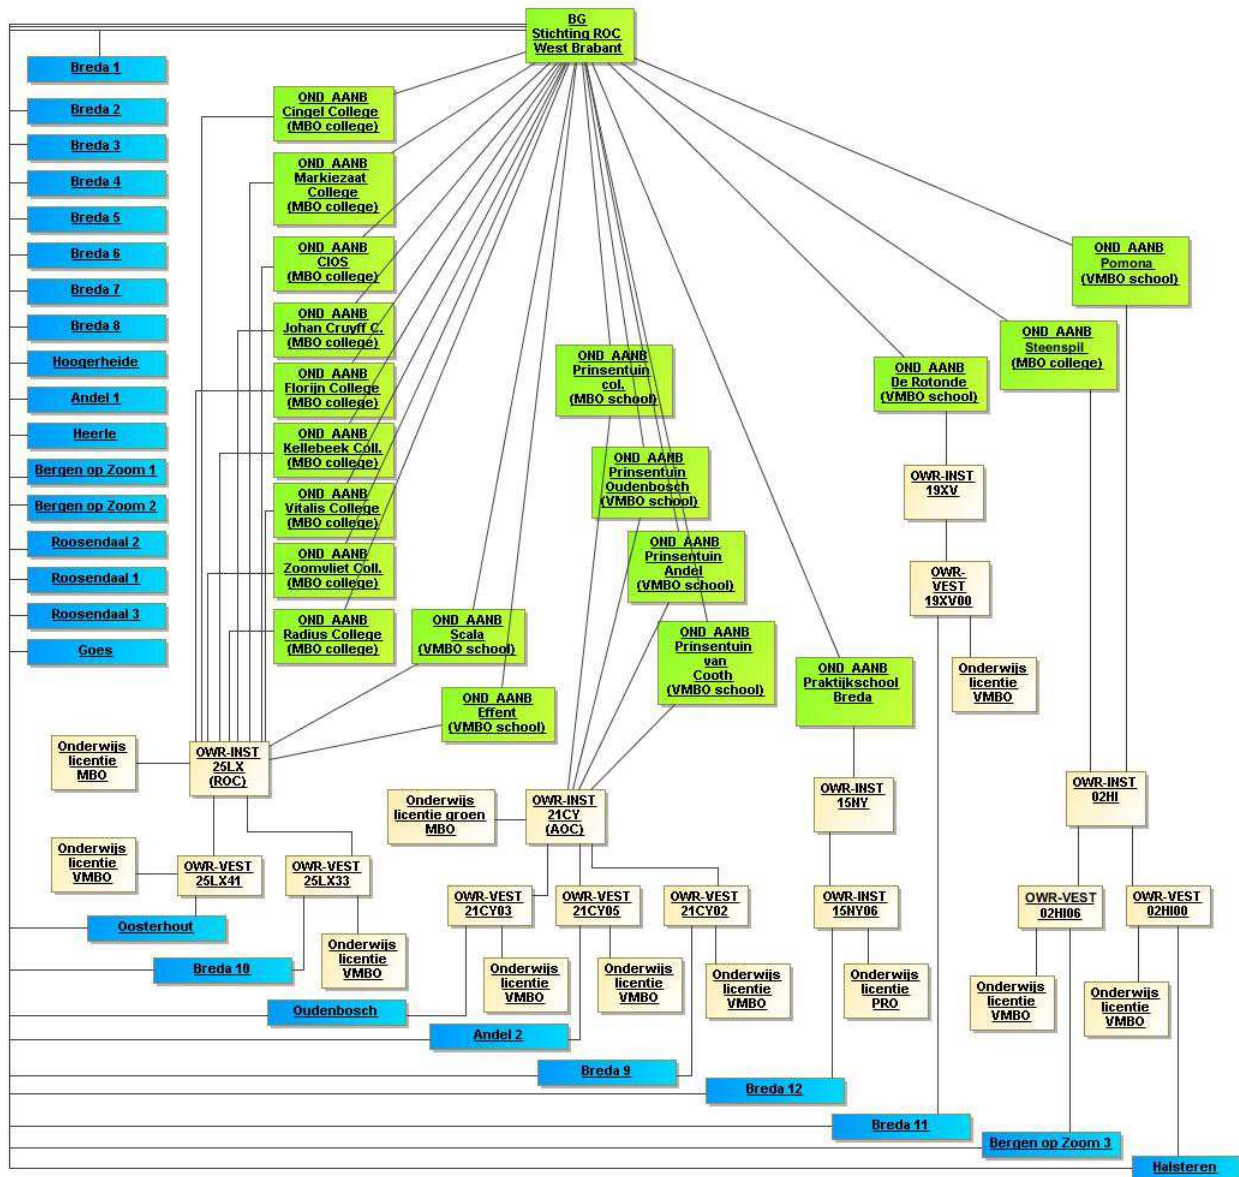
BG
Stichting ROC
West Brabant

Breda 1
Breda 2
Breda 3
Breda 4
Breda 5
Breda 6
Breda 7
Breda 8
Hoogerheide
Andel 1
Heerle
Bergen op Zoom 1
Bergen op Zoom 2
Roosendaal 2
Roosendaal 1
Roosendaal 3
Goes

OND AANB
Cingel College
(MBO college)

OND AANB
Markiezaat College
(MBO college)

OND AANB
CIOS
(MBO college)

OND AANB
Johan Cruyff C.
(MBO college)

OND AANB
Florijn College
(MBO college)

OND AANB
Kellebeek Coll.
(MBO college)

OND AANB
Vitalis College
(MBO college)

OND AANB
Zoomvliet Coll.
(MBO college)

OND AANB
Radius College
(MBO college)

OND AANB
Scala
(VMBO school)

OND AANB
Effent
(VMBO school)

OND AANB
Prinsentuin col.
(MBO school)

OND AANB
Prinsentuin Oudenbosch
(VMBO school)

OND AANB
Prinsentuin Andel
(VMBO school)

OND AANB
Prinsentuin van Cooth
(VMBO school)

OND AANB
Praktijkschool Breda

OND AANB
De Rotonde
(VMBO school)

OND AANB
Steenspil
(MBO college)

OND AANB
Pomona
(VMBO school)

OWR-INST
19XV

OWR-VEST
19XV00

Onderwijs licentie VMBO

Onderwijs licentie MBO

OWR-INST
25LX
(ROC)

Onderwijs licentie groen MBO

OWR-INST
21CY
(AOC)

OWR-INST
15NY

OWR-INST
02HI

Onderwijs licentie VMBO

OWR-VEST
25LX41

OWR-VEST
25LX33

OWR-VEST
21CY03

OWR-VEST
21CY05

OWR-VEST
21CY02

OWR-INST
15NY06

OWR-VEST
02HI06

OWR-VEST
02HI00

Oosterhout

Onderwijs licentie VMBO

Breda 10

Onderwijs licentie VMBO

Onderwijs licentie VMBO

Onderwijs licentie VMBO

Onderwijs licentie PRO

Onderwijs licentie VMBO

Onderwijs licentie VMBO

Oudenbosch
Andel 2
Breda 9
Breda 12
Breda 11
Bergen op Zoom 3
Halsteren